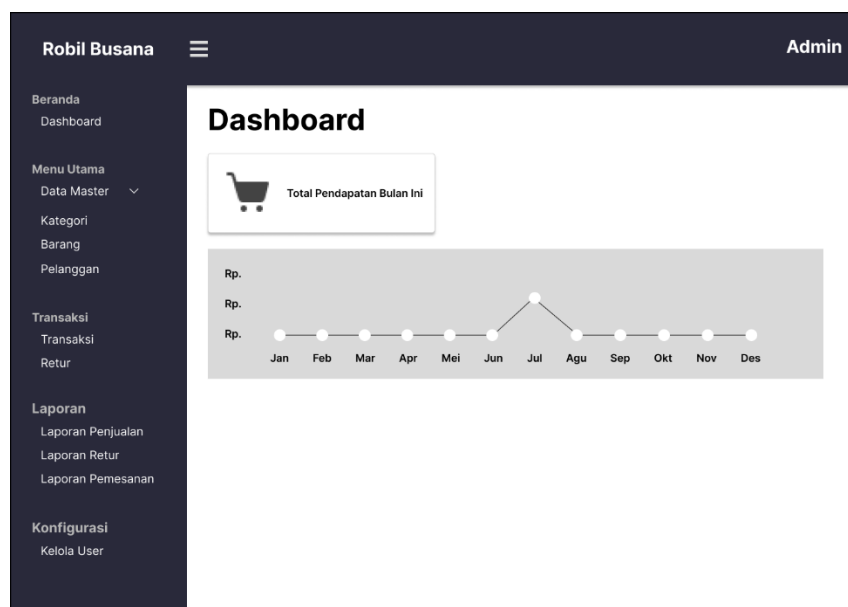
Robil Busana

Admin

Beranda
Dashboard

Menu Utama
Data Master
Kategori
Barang
Pelanggan

Transaksi
Transaksi
Retur

Laporan
Laporan Penjualan
Laporan Retur
Laporan Pemesanan

Konfigurasi
Kelola User

Dashboard

Total Pendapatan Bulan Ini

Rp.
Rp.
Rp.
Jan Feb Mar Apr Mei Jun Jul Agu Sep Okt Nov Des